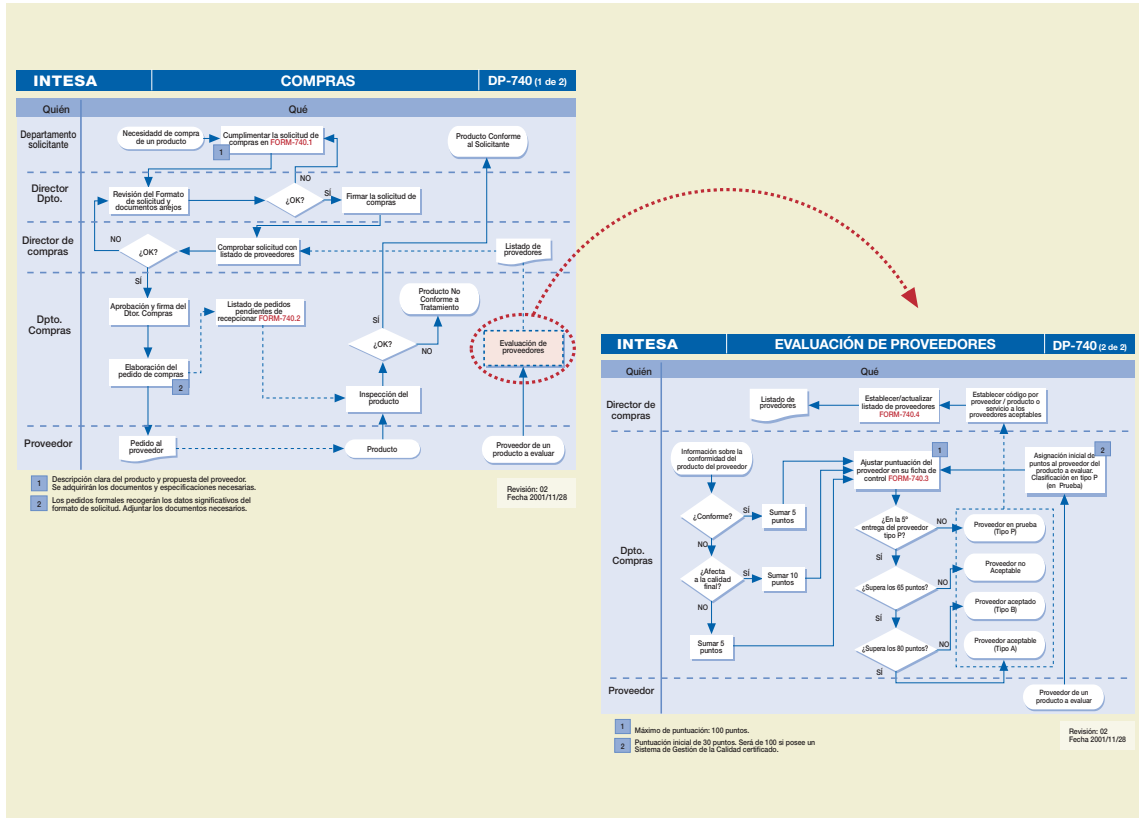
INTESA | COMPRAS | DP-740 (1 de 2)

Quién | Qué

Departamento solicitante
Necesidad de compra de un producto
Cumplimentar la solicitud de compras en FORM-740.1
1
Producto Conforme al Solicitante

Director Dpto.
Revisión del Formato de solicitud y documentos anejos
¿OK?
NO
SÍ
Firmar la solicitud de compras

Director de compras
NO
¿OK?
Comprobar solicitud con listado de proveedores
Listado de proveedores

Dpto. Compras
SÍ
Aprobación y firma del Dtor. Compras
Listado de pedidos pendientes de recepcionar FORM-740.2
Producto No Conforme a Tratamiento
SÍ
¿OK?
NO
Evaluación de proveedores
Elaboración del pedido de compras
2
Inspección del producto

Proveedor
Pedido al proveedor
Producto
Proveedor de un producto a evaluar

1 Descripción clara del producto y propuesta del proveedor. Se adquirirán los documentos y especificaciones necesarias.
2 Los pedidos formales recogerán los datos significativos del formato de solicitud. Adjuntar los documentos necesarios.

Revisión: 02
Fecha 2001/11/28

INTESA | EVALUACIÓN DE PROVEEDORES | DP-740 (2 de 2)

Quién | Qué

Director de compras
Listado de proveedores
Establecer/actualizar listado de proveedores FORM-740.4
Establecer código por proveedor / producto o servicio a los proveedores aceptables

Dpto. Compras
Información sobre la conformidad del producto del proveedor
1
Ajustar puntuación del proveedor en su ficha de control FORM-740.3
2
Asignación inicial de puntos al proveedor del producto a evaluar. Clasificación en tipo P (en Prueba)
¿Conforme?
SÍ
Sumar 5 puntos
NO
¿En la 5ª entrega del proveedor tipo P?
NO
Proveedor en prueba (Tipo P)
SÍ
¿Afecta a la calidad final?
SÍ
Sumar 10 puntos
Proveedor no Aceptable
NO
¿Supera los 65 puntos?
NO
SÍ
Proveedor aceptado (Tipo B)
Sumar 5 puntos
¿Supera los 80 puntos?
NO
Proveedor aceptable (Tipo A)
SÍ

Proveedor
Proveedor de un producto a evaluar

1 Máximo de puntuación: 100 puntos.
2 Puntuación inicial de 30 puntos. Será de 100 si posee un Sistema de Gestión de la Calidad certificado.

Revisión: 02
Fecha 2001/11/28